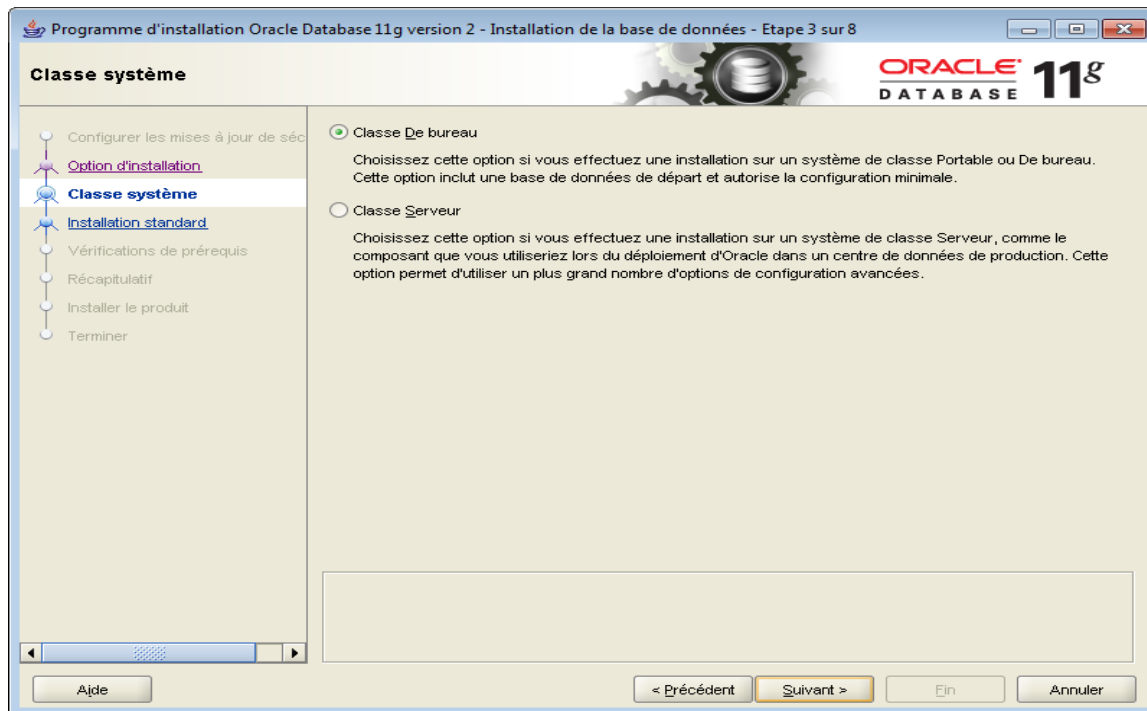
Programme d'installation Oracle Database 11g version 2 - Installation de la base de données - Etape 3 sur 8

Classe système

ORACLE DATABASE 11g

Configurer les mises à jour de séc
Option d'installation
Classe système
Installation standard
Vérifications de prérequis
Récapitulatif
Installer le produit
Terminer

Classe De bureau

Choisissez cette option si vous effectuez une installation sur un système de classe Portable ou De bureau. Cette option inclut une base de données de départ et autorise la configuration minimale.

Classe Serveur

Choisissez cette option si vous effectuez une installation sur un système de classe Serveur, comme le composant que vous utiliseriez lors du déploiement d'Oracle dans un centre de données de production. Cette option permet d'utiliser un plus grand nombre d'options de configuration avancées.

Aide

< Précédent

Suivant >

Fin

Annuler